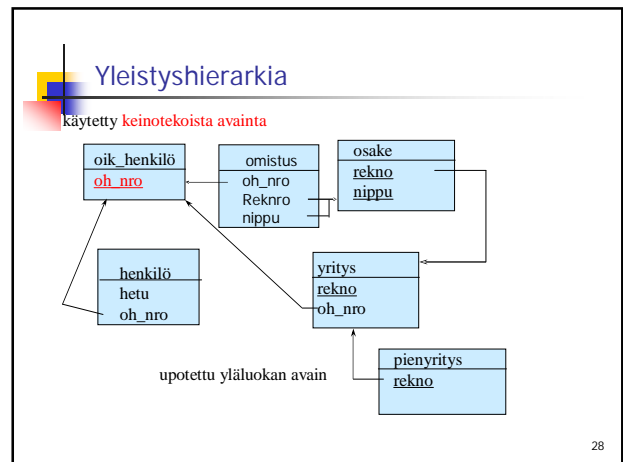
Yleistyshierarkia

käytetty keinotekoista avainta

oik_henkilö
oh_nro

omistus
oh_nro
Reknro
nippu

osake
rekno
nippu

henkilö
hetu
oh_nro

yritys
rekno
oh_nro

pienyritys
rekno

upotettu yläluokan avain

28